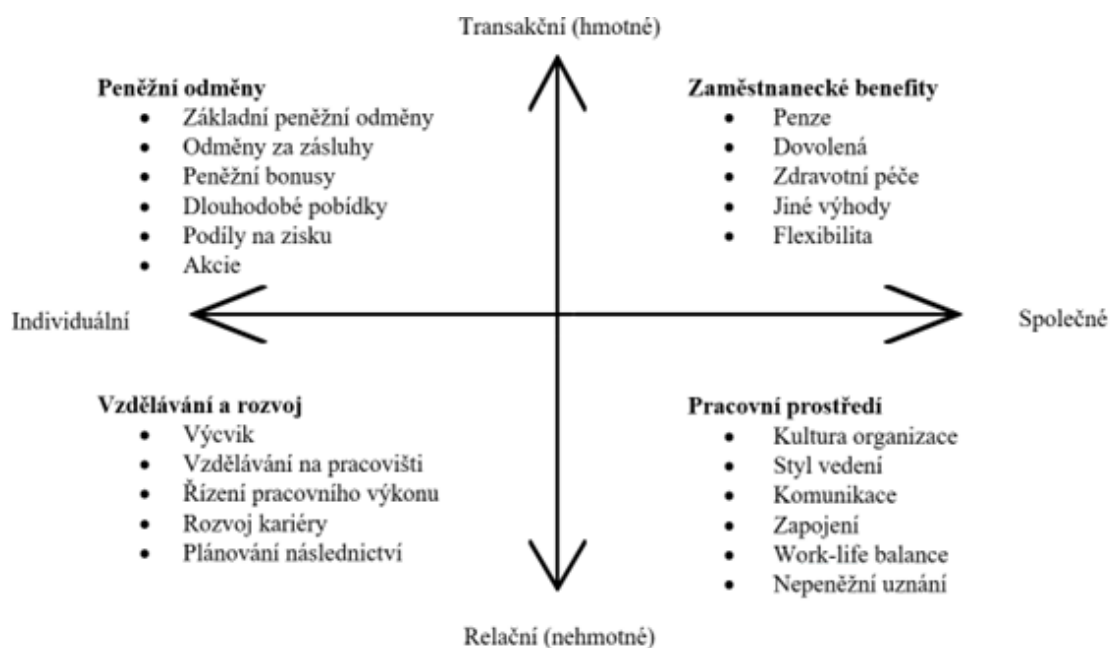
Transakční (hmotné)

**Peněžní odměny**
- Základní peněžní odměny
- Odměny za zásluhy
- Peněžní bonusy
- Dlouhodobé pobídky
- Podíly na zisku
- Akcie

**Zaměstnanecké benefity**
- Penze
- Dovolená
- Zdravotní péče
- Jiné výhody
- Flexibilita

Individuální

Společné

**Vzdělávání a rozvoj**
- Výcvik
- Vzdělávání na pracovišti
- Řízení pracovního výkonu
- Rozvoj kariéry
- Plánování následnictví

**Pracovní prostředí**
- Kultura organizace
- Styl vedení
- Komunikace
- Zapojení
- Work-life balance
- Nepeněžní uznání

Relační (nehmotné)